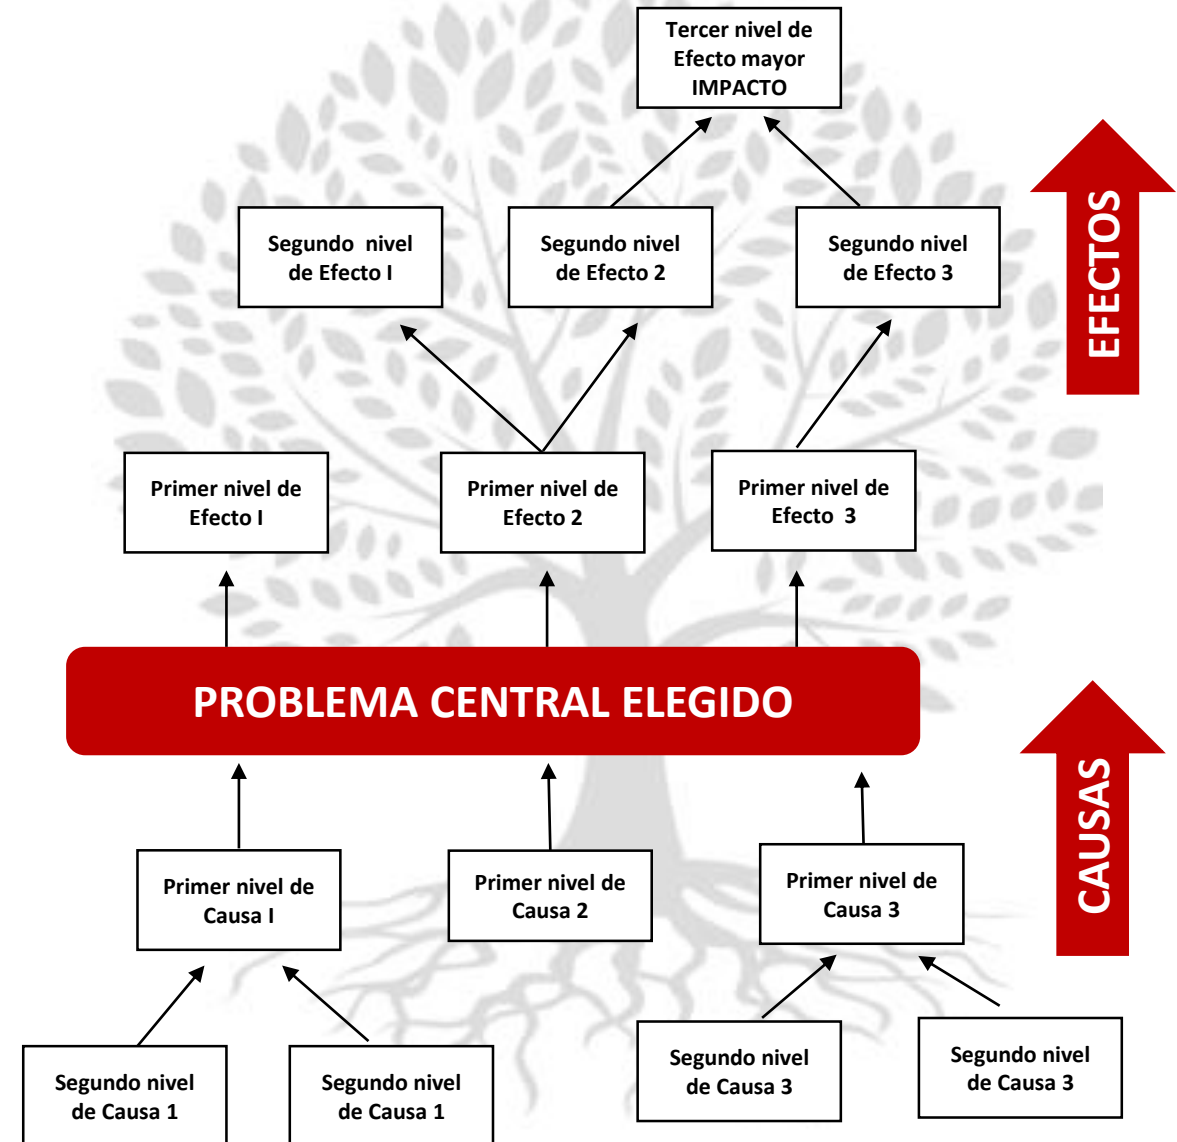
Tercer nivel de Efecto mayor IMPACTO

EFECTOS

Segundo nivel de Efecto I

Segundo nivel de Efecto 2

Segundo nivel de Efecto 3

Primer nivel de Efecto I

Primer nivel de Efecto 2

Primer nivel de Efecto 3

PROBLEMA CENTRAL ELEGIDO

CAUSAS

Primer nivel de Causa I

Primer nivel de Causa 2

Primer nivel de Causa 3

Segundo nivel de Causa 1

Segundo nivel de Causa 1

Segundo nivel de Causa 3

Segundo nivel de Causa 3